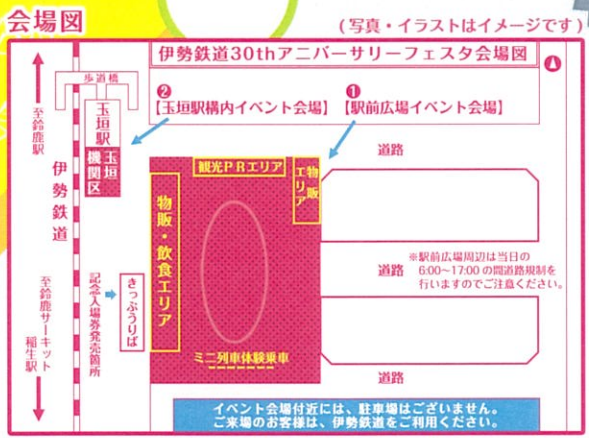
会場図

（写真・イラストはイメージです）

伊勢鉄道30thアニバーサリーフェスタ会場図

歩道橋

❷【玉垣駅構内イベント会場】

❶【駅前広場イベント会場】

至鈴鹿駅

伊勢鉄道

至鈴鹿サーキット稲生駅

玉垣駅

玉垣機関区

記念入場券発売箇所

きっぷうりば

観光ＰＲエリア

物販エリア

物販・飲食エリア

ミニ列車体験乗車

道路

道路

道路

※駅前広場周辺は当日の6:00〜17:00の間道路規制を行いますのでご注意ください。

イベント会場付近には、駐車場はございません。ご来場のお客様は、伊勢鉄道をご利用ください。